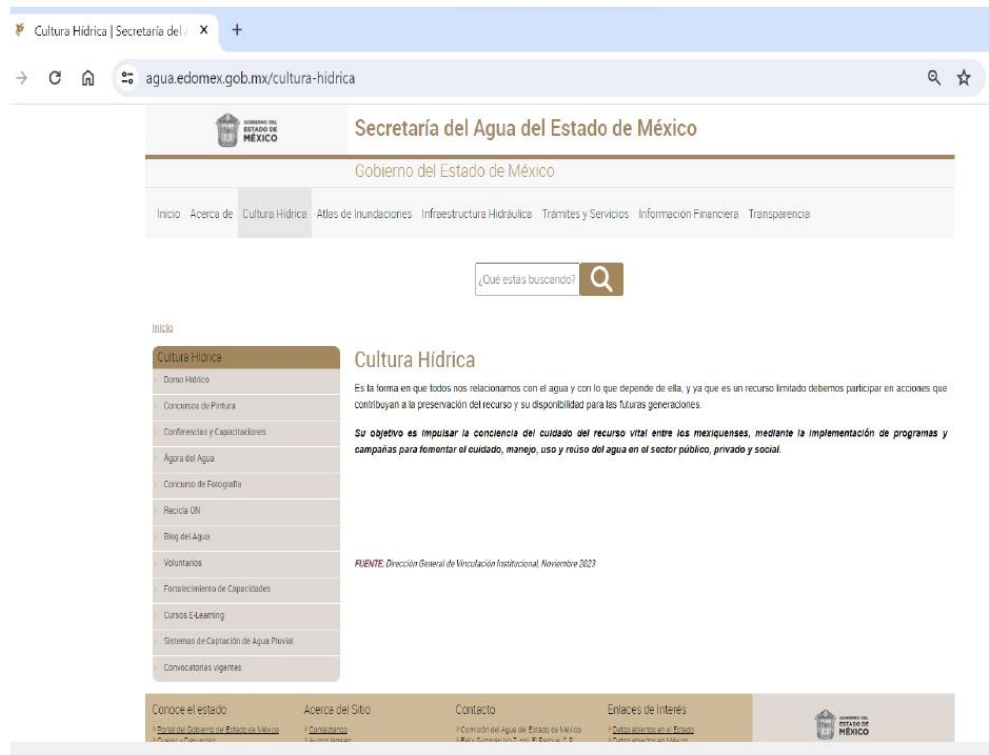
Cultura Hídrica | Secretaría del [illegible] ×   +

agua.edomex.gob.mx/cultura-hidrica

GOBIERNO DEL ESTADO DE MÉXICO

Secretaría del Agua del Estado de México

Gobierno del Estado de México

Inicio  Acerca de  Cultura Hídrica  Atlas de Inundaciones  Infraestructura Hidráulica  Trámites y Servicios  Información Financiera  Transparencia

¿Qué estás buscando?

Inicio

Cultura Hídrica
Domo Hídrico
Concursos de Pintura
Conferencias y Capacitaciones
Ágora del Agua
Concurso de Fotografía
Recicla ON
Blog del Agua
Voluntarios
Fortalecimiento de Capacidades
Cursos E-Learning
Sistemas de Captación de Agua Pluvial
Convocatorias vigentes

Cultura Hídrica

Es la forma en que todos nos relacionamos con el agua y con lo que depende de ella, y ya que es un recurso limitado debemos participar en acciones que contribuyan a la preservación del recurso y su disponibilidad para las futuras generaciones.

Su objetivo es impulsar la conciencia del cuidado del recurso vital entre los mexiquenses, mediante la implementación de programas y campañas para fomentar el cuidado, manejo, uso y reúso del agua en el sector público, privado y social.

FUENTE: Dirección General de Vinculación Institucional, Noviembre 2023

Conoce el estado
Portal de Gobierno del Estado de México
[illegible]

Acerca del Sitio
Contáctanos
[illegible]

Contacto
Comisión del Agua del Estado de México
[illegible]

Enlaces de Interés
Datos abiertos en el Estado
Datos abiertos en México

GOBIERNO DEL ESTADO DE MÉXICO